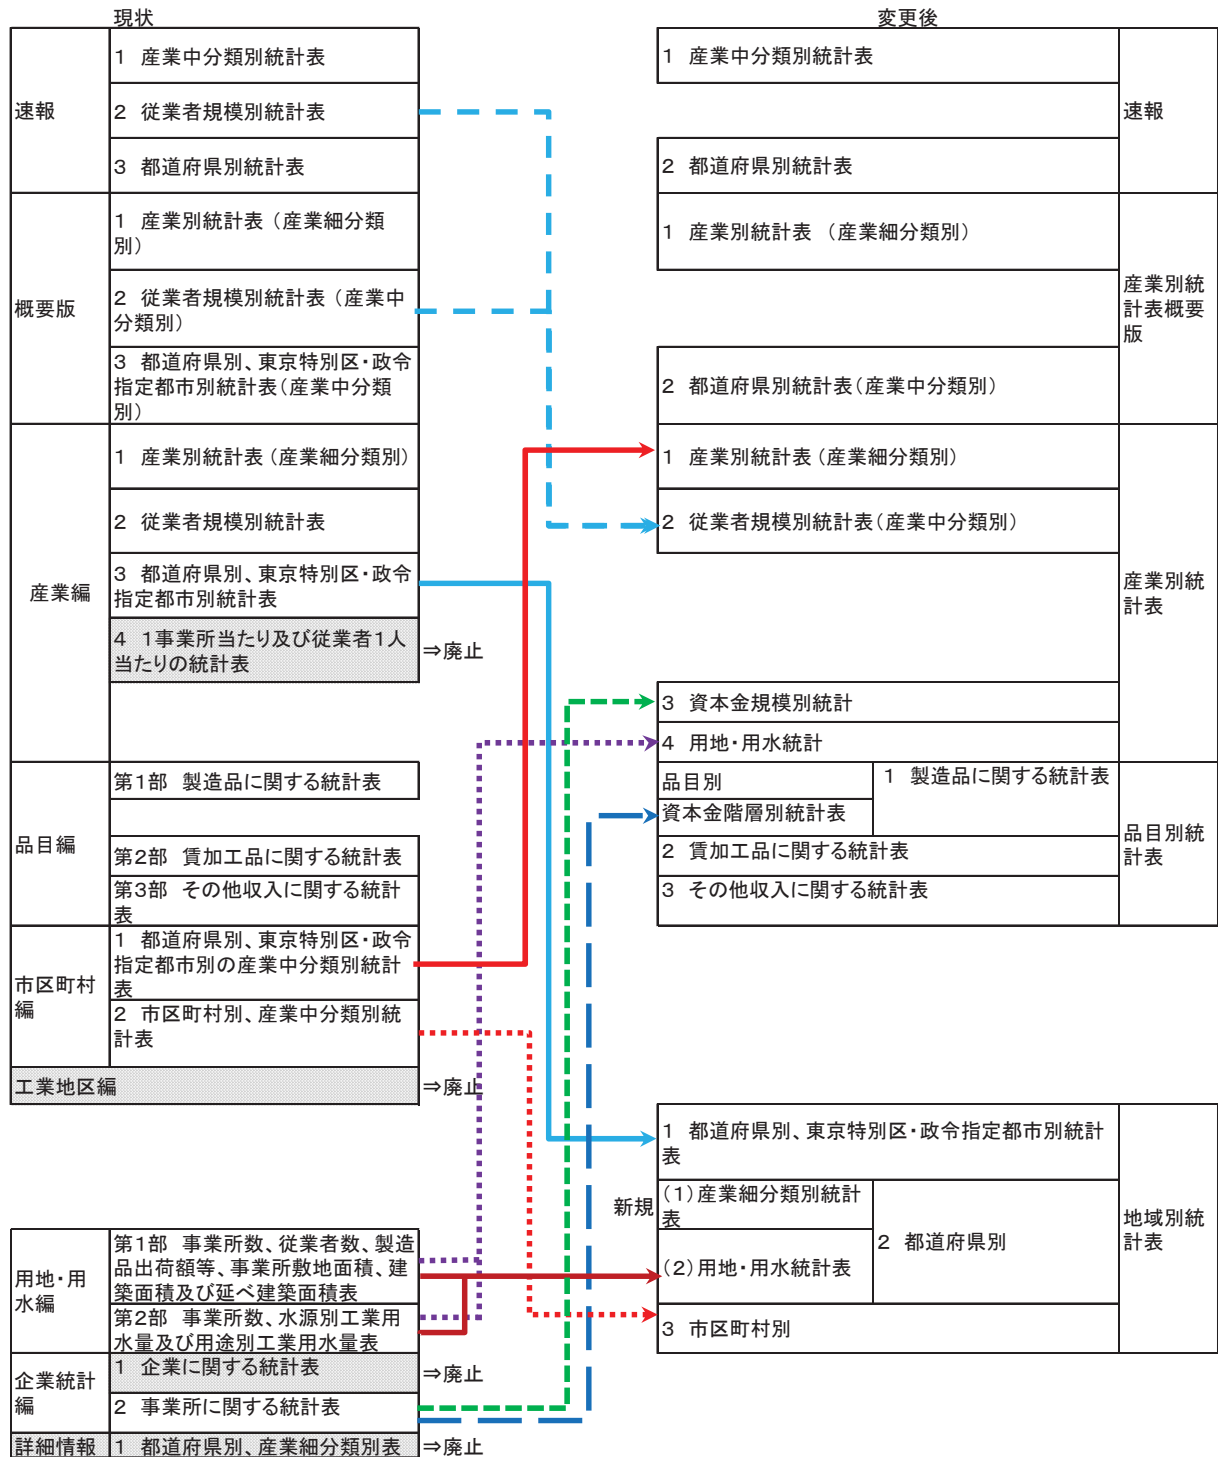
現状

| 速報 | 1 産業中分類別統計表 |
|---|---|
| | 2 従業者規模別統計表 |
| | 3 都道府県別統計表 |
| 概要版 | 1 産業別統計表（産業細分類別） |
| | 2 従業者規模別統計表（産業中分類別） |
| | 3 都道府県別、東京特別区・政令指定都市別統計表（産業中分類別） |
| 産業編 | 1 産業別統計表（産業細分類別） |
| | 2 従業者規模別統計表 |
| | 3 都道府県別、東京特別区・政令指定都市別統計表 |
| | 4 1事業所当たり及び従業者1人当たりの統計表 ⇒廃止 |
| 品目編 | 第1部 製造品に関する統計表 |
| | 第2部 賃加工品に関する統計表 |
| | 第3部 その他収入に関する統計表 |
| 市区町村編 | 1 都道府県別、東京特別区・政令指定都市別の産業中分類別統計表 |
| | 2 市区町村別、産業中分類別統計表 |
| 工業地区編 | ⇒廃止 |
| 用地・用水編 | 第1部 事業所数、従業者数、製造品出荷額等、事業所敷地面積、建築面積及び延べ建築面積表 |
| | 第2部 事業所数、水源別工業用水量及び用途別工業用水量表 |
| 企業統計編 | 1 企業に関する統計表 ⇒廃止 |
| | 2 事業所に関する統計表 |
| 詳細情報 | 1 都道府県別、産業細分類別表 ⇒廃止 |

変更後

| 1 産業中分類別統計表 | 速報 |
|---|---|
| 2 都道府県別統計表 | |
| 1 産業別統計表 （産業細分類別） | 産業別統計表概要版 |
| 2 都道府県別統計表（産業中分類別） | |
| 1 産業別統計表（産業細分類別） | 産業別統計表 |
| 2 従業者規模別統計表（産業中分類別） | |
| 3 資本金規模別統計 | |
| 4 用地・用水統計 | |
| 品目別 資本金階層別統計表 / 1 製造品に関する統計表 | 品目別統計表 |
| 2 賃加工品に関する統計表 | |
| 3 その他収入に関する統計表 | |
| 1 都道府県別、東京特別区・政令指定都市別統計表 | 地域別統計表 |
| 新規 (1)産業細分類別統計表 / 2 都道府県別 | |
| (2)用地・用水統計表 | |
| 3 市区町村別 | |